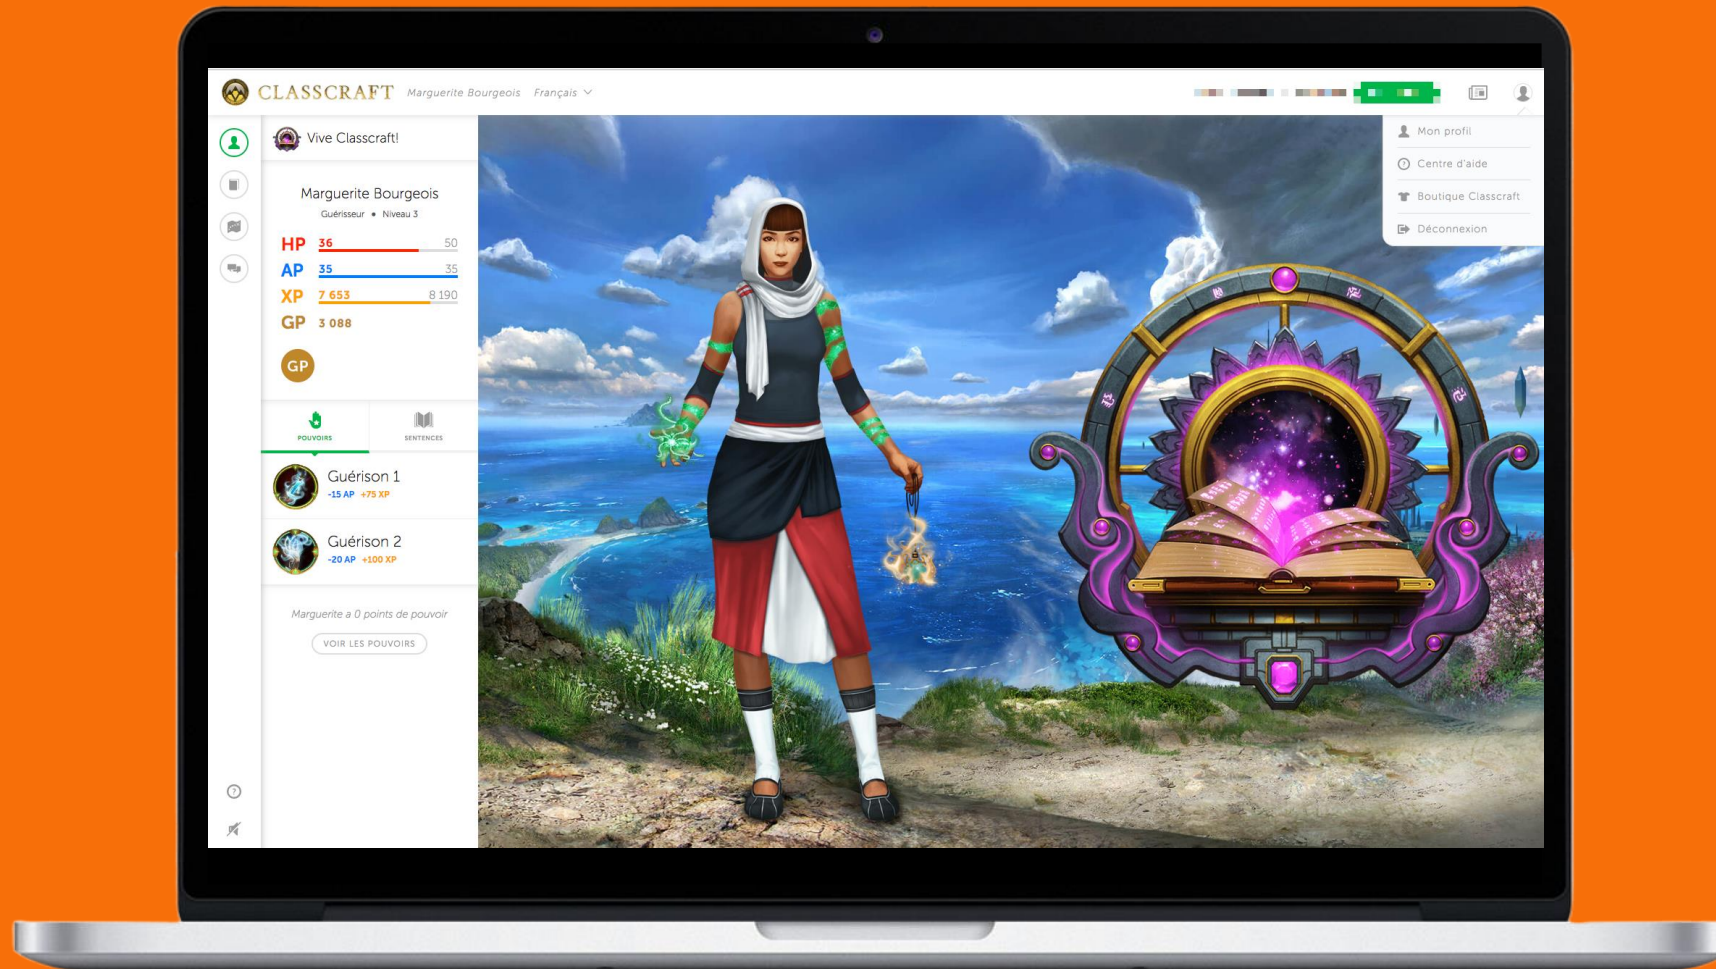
CLASSCRAFT Marguerite Bourgeois Français

Mon profil
Centre d'aide
Boutique Classcraft
Déconnexion

Vive Classcraft!

Marguerite Bourgeois
Guérisseur • Niveau 3

HP 36 50
AP 35 35
XP 7 653 8 190
GP 3 088

GP

POUVOIRS
SENTENCES

Guérison 1
-15 AP +75 XP

Guérison 2
-20 AP +100 XP

Marguerite a 0 points de pouvoir

VOIR LES POUVOIRS